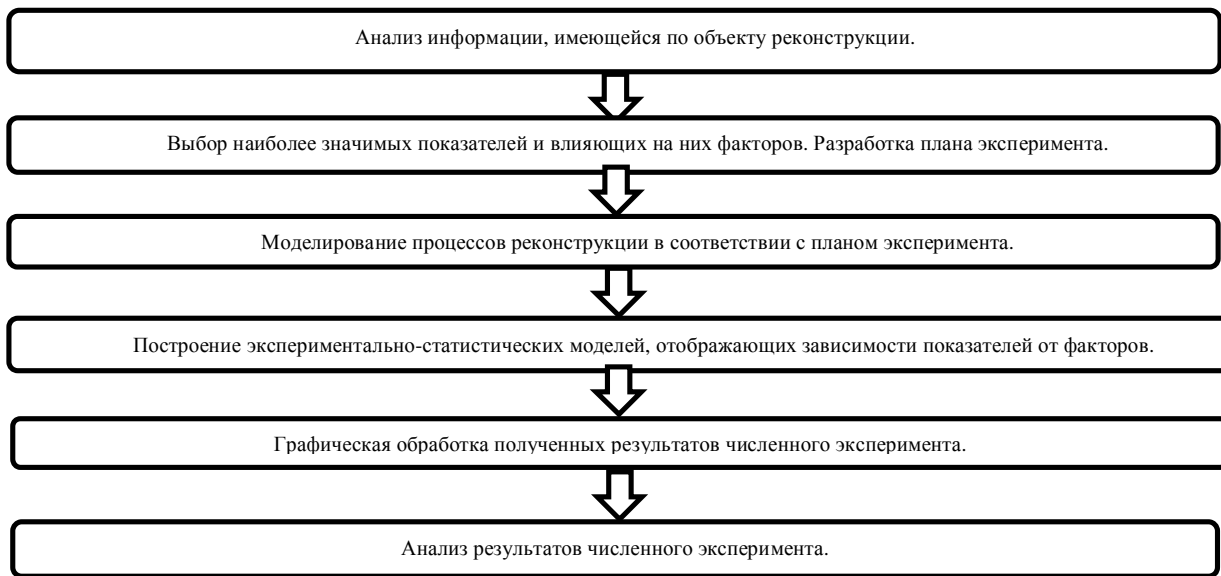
Анализ информации, имеющейся по объекту реконструкции.

Выбор наиболее значимых показателей и влияющих на них факторов. Разработка плана эксперимента.

Моделирование процессов реконструкции в соответствии с планом эксперимента.

Построение экспериментально-статистических моделей, отображающих зависимости показателей от факторов.

Графическая обработка полученных результатов численного эксперимента.

Анализ результатов численного эксперимента.